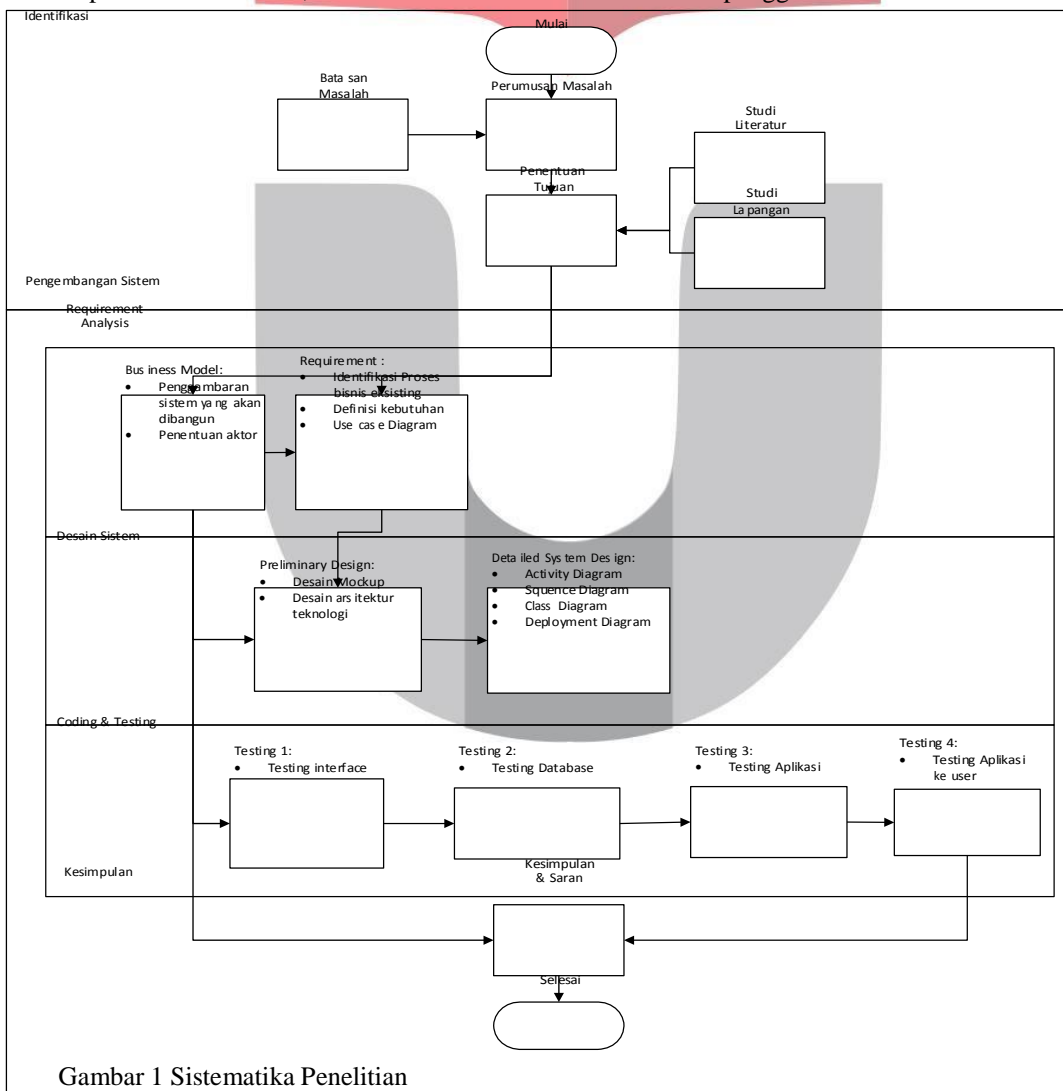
Identifikasi

Mulai

Bata san Masalah

Perumusan Masalah

Studi Literatur

Penentuan Tujuan

Studi La pangan

Pengembangan Sistem

Requirement Analysis

Bus iness Model:
• Penggambaran sistem ya ng akan dibangun
• Penentuan aktor

Requirement :
• Identifikasi Proses bisnis eksisting
• Definisi kebutuhan
• Use cas e Diagram

Desain Sistem

Preliminary Design:
• Desain Mockup
• Desain ars itektur teknologi

Deta iled Sys tem Des ign:
• Activity Diagram
• Squence Diagram
• Class Diagram
• Deployment Diagram

Coding & Testing

Testing 1:
• Testing interface

Testing 2:
• Testing Database

Testing 3:
• Testing Aplikasi

Testing 4:
• Testing Aplikasi ke user

Kesimpulan

Kesimpulan & Saran

Selesai

Gambar 1 Sistematika Penelitian